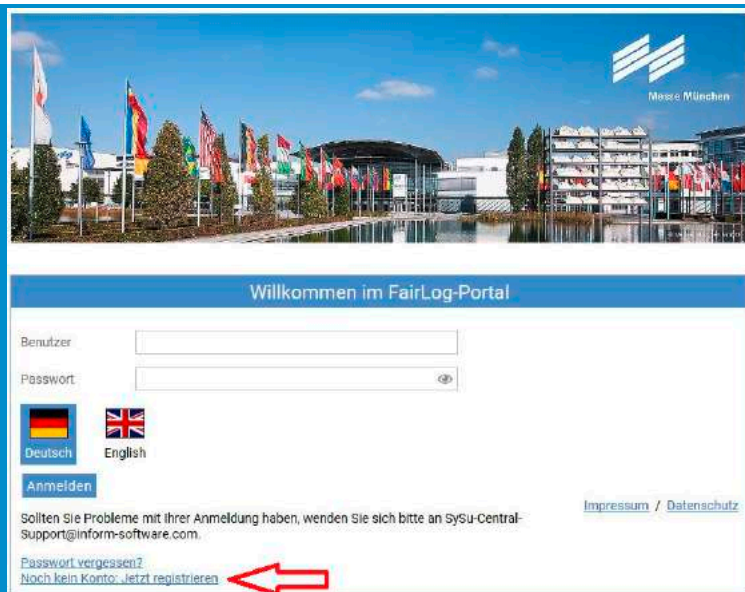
Messe München

Willkommen im FairLog-Portal

Benutzer

Passwort

Deutsch

English

Anmelden

Impressum / Datenschutz

Sollten Sie Probleme mit Ihrer Anmeldung haben, wenden Sie sich bitte an SySu-Central-Support@inform-software.com.

Passwort vergessen?
Noch kein Konto: Jetzt registrieren